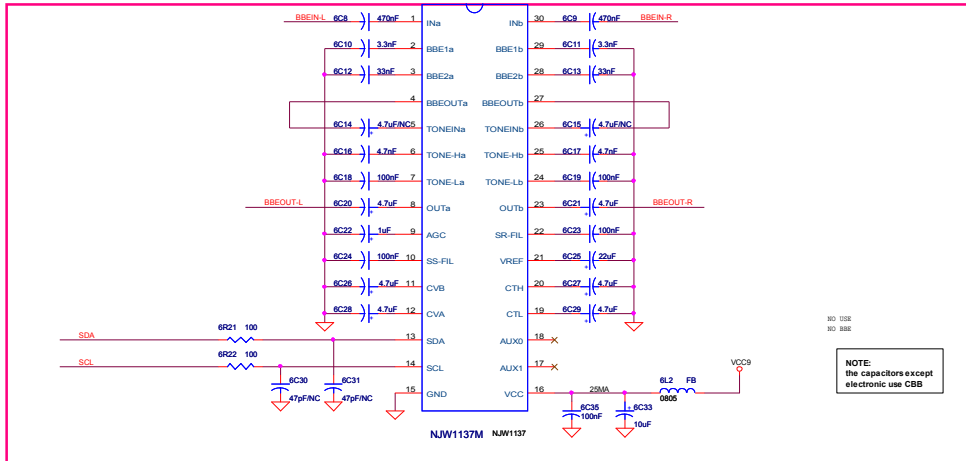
BBEIN-L 6C8 470nF 1 INa
6C10 3.3nF 2 BBE1a
6C12 33nF 3 BBE2a
4 BBEOUTa
6C14 4.7uF/NC 5 TONEINa
6C16 4.7nF 6 TONE-Ha
6C18 100nF 7 TONE-La
BBEOUT-L 6C20 4.7uF 8 OUTa
6C22 1uF 9 AGC
6C24 100nF 10 SS-FIL
6C26 4.7uF 11 CVB
6C28 4.7uF 12 CVA
SDA 6R21 100 13 SDA
SCL 6R22 100 14 SCL
6C30 47pF/NC 6C31 47pF/NC
15 GND

30 INb 6C9 470nF BBEIN-R
29 BBE1b 6C11 3.3nF
28 BBE2b 6C13 33nF
27 BBEOUTb
26 TONEINb 6C15 4.7uF/NC
25 TONE-Hb 6C17 4.7nF
24 TONE-Lb 6C19 100nF
23 OUTb 6C21 4.7uF BBEOUT-R
22 SR-FIL 6C23 100nF
21 VREF 6C25 22uF
20 CTH 6C27 4.7uF
19 CTL 6C29 4.7uF
18 AUX0
17 AUX1
16 VCC 25MA 6C35 100nF 6C33 10uF
6L2 FB 0805 VCC9

NJW1137M NJW1137

NO USE
NO BBE

NOTE:
the capacitors except electronic use CBB